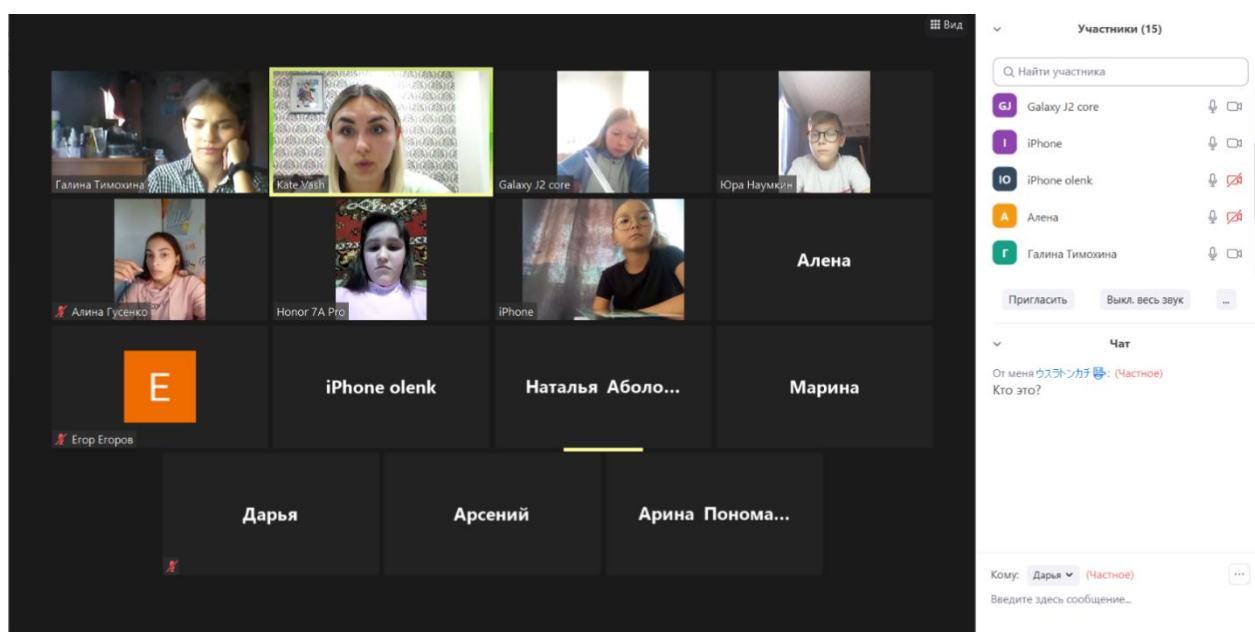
Вид

Галина Тимохина
Kate Vash
Galaxy J2 core
Юра Наумкин
Алина Гусенко
Honor 7A Pro
iPhone
Алена
E
Егор Егоров
iPhone olenk
Наталья Аболо...
Марина
Дарья
Арсений
Арина Понома...

Участники (15)
Найти участника
GJ Galaxy J2 core
I iPhone
IO iPhone olenk
A Алена
Г Галина Тимохина
Пригласить
Выкл. весь звук
...

Чат
От меня ウスラトンカチ: (Частное)
Кто это?

Кому: Дарья (Частное)
Введите здесь сообщение...